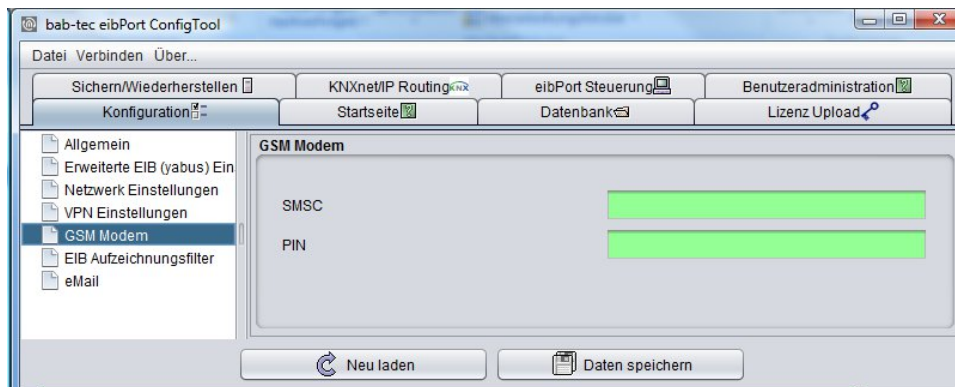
bab-tec eibPort ConfigTool

Datei Verbinden Über...

Sichern/Wiederherstellen
KNXnet/IP Routing
eibPort Steuerung
Benutzeradministration
Konfiguration
Startseite
Datenbank
Lizenz Upload

Allgemein
Erweiterte EIB (yabus) Ein
Netzwerk Einstellungen
VPN Einstellungen
GSM Modem
EIB Aufzeichnungsfilter
eMail

GSM Modem

SMSC

PIN

Neu laden
Daten speichern